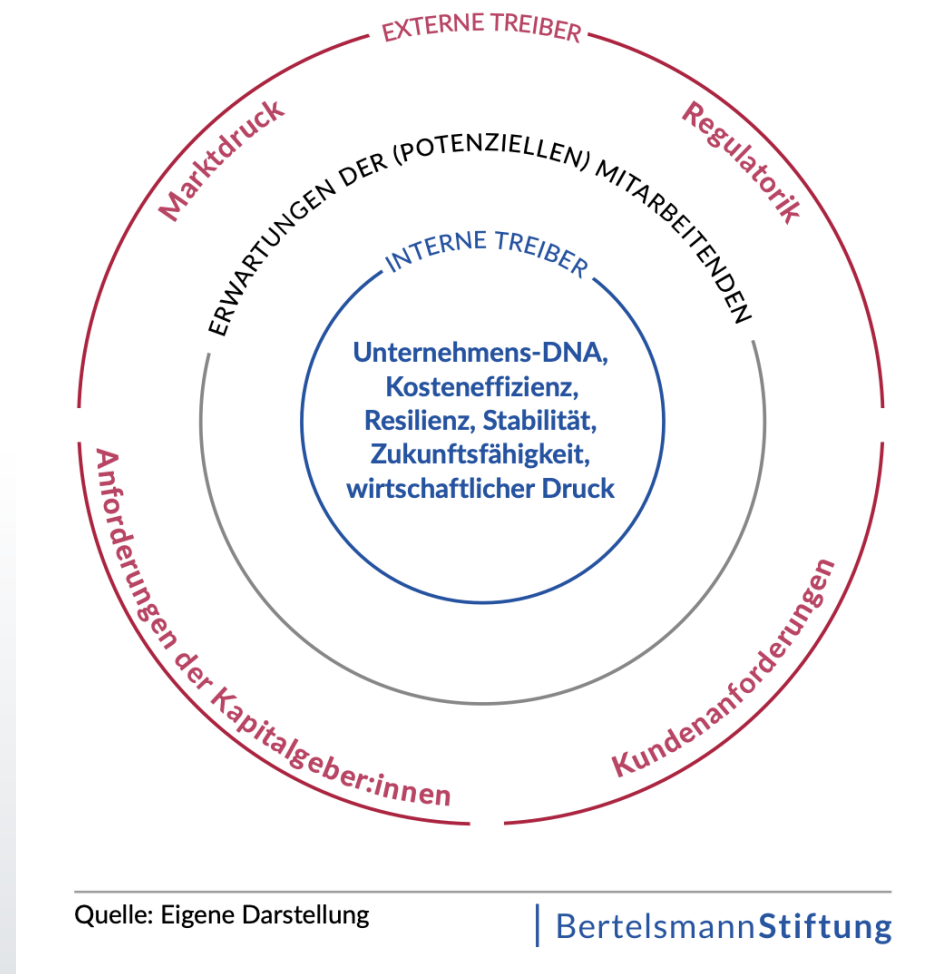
EXTERNE TREIBER

Marktdruck

Regulatorik

ERWARTUNGEN DER (POTENZIELLEN) MITARBEITENDEN

INTERNE TREIBER

Unternehmens-DNA, Kosteneffizienz, Resilienz, Stabilität, Zukunftsfähigkeit, wirtschaftlicher Druck

Anforderungen der Kapitalgeber:innen

Kundenanforderungen

Quelle: Eigene Darstellung

BertelsmannStiftung